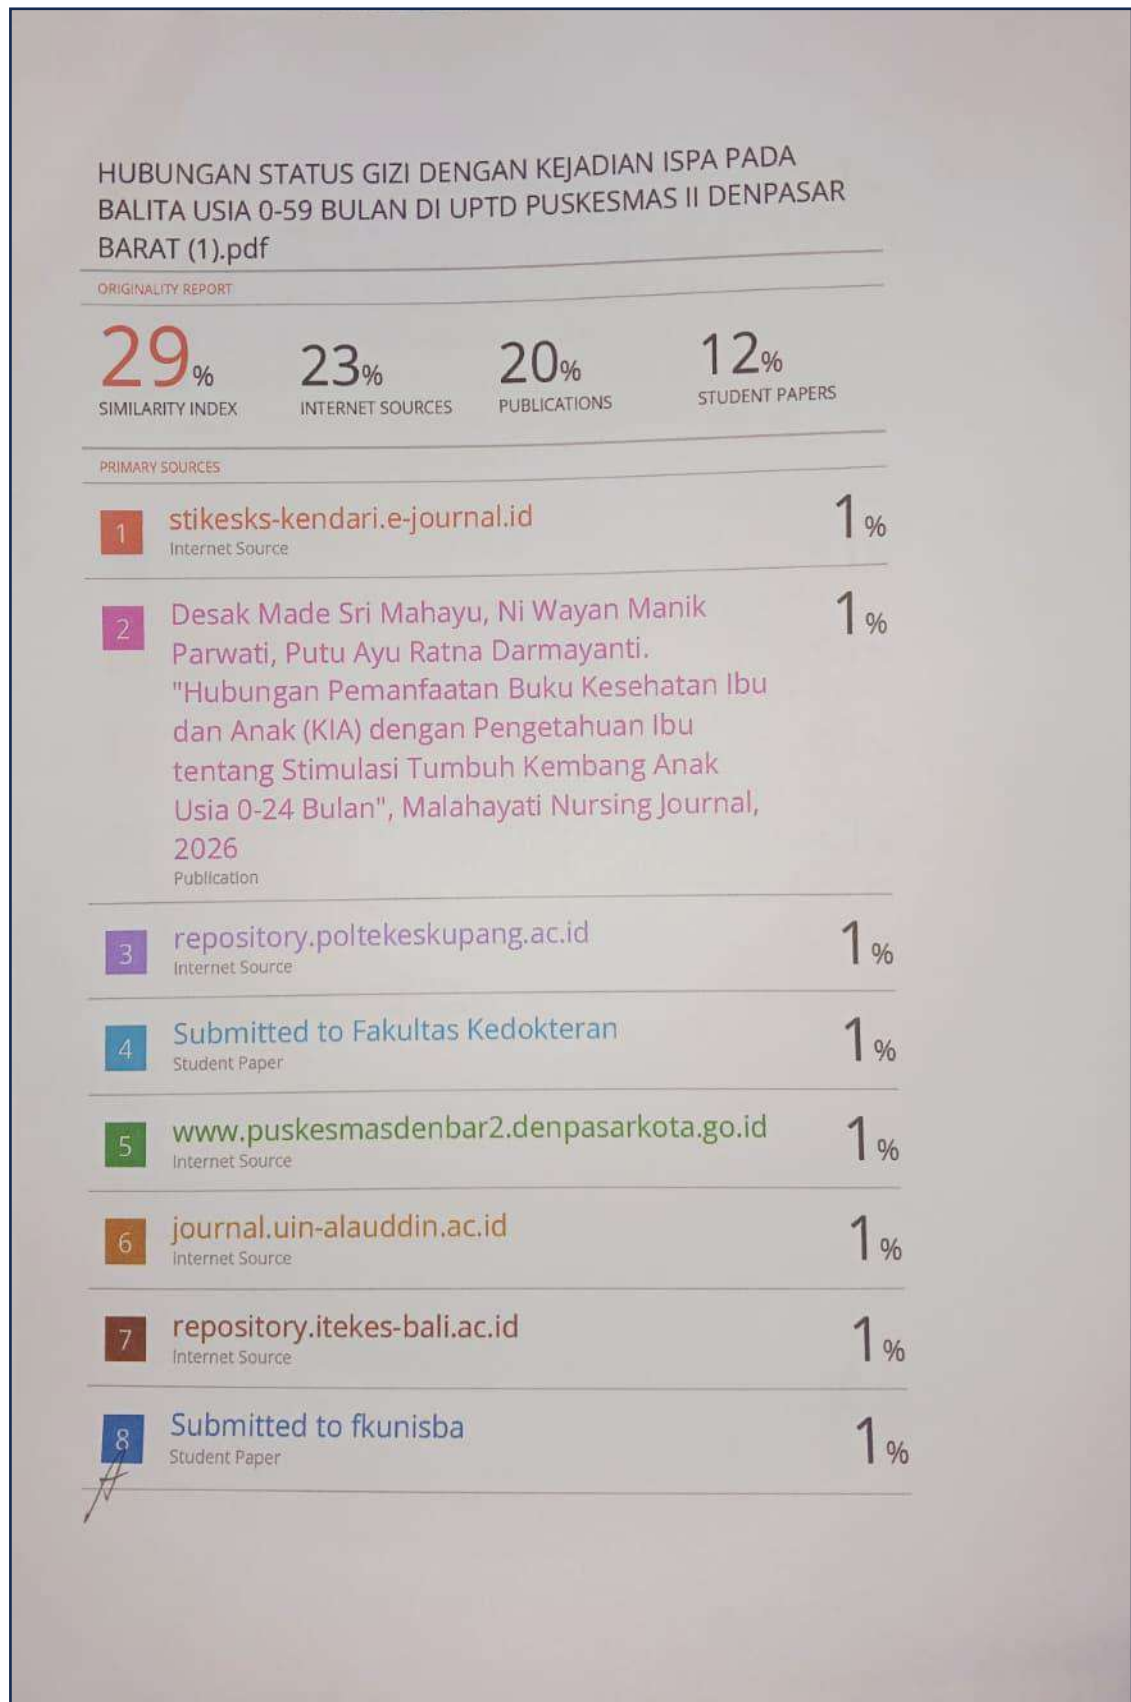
HUBUNGAN STATUS GIZI DENGAN KEJADIAN ISPA PADA BALITA USIA 0-59 BULAN DI UPTD PUSKESMAS II DENPASAR BARAT (1).pdf

ORIGINALITY REPORT

| 29% | 23% | 20% | 12% |
|---|---|---|---|
| SIMILARITY INDEX | INTERNET SOURCES | PUBLICATIONS | STUDENT PAPERS |

PRIMARY SOURCES

| | | |
|---|---|---|
| 1 | stikesks-kendari.e-journal.id<br>Internet Source | 1% |
| 2 | Desak Made Sri Mahayu, Ni Wayan Manik Parwati, Putu Ayu Ratna Darmayanti. "Hubungan Pemanfaatan Buku Kesehatan Ibu dan Anak (KIA) dengan Pengetahuan Ibu tentang Stimulasi Tumbuh Kembang Anak Usia 0-24 Bulan", Malahayati Nursing Journal, 2026<br>Publication | 1% |
| 3 | repository.poltekeskupang.ac.id<br>Internet Source | 1% |
| 4 | Submitted to Fakultas Kedokteran<br>Student Paper | 1% |
| 5 | www.puskesmasdenbar2.denpasarkota.go.id<br>Internet Source | 1% |
| 6 | journal.uin-alauddin.ac.id<br>Internet Source | 1% |
| 7 | repository.itekes-bali.ac.id<br>Internet Source | 1% |
| 8 | Submitted to fkunisba<br>Student Paper | 1% |